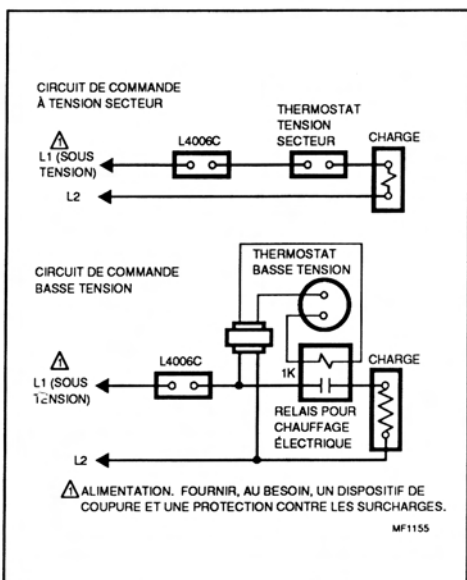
CIRCUIT DE COMMANDE
À TENSION SECTEUR

THERMOSTAT
TENSION
SECTEUR

CHARGE

⚠
L1 (SOUS
TENSION)

L4006C

L2

CIRCUIT DE COMMANDE
BASSE TENSION

THERMOSTAT
BASSE TENSION

⚠
L1 (SOUS
TENSION)

L4006C

1K

CHARGE

RELAIS POUR
CHAUFFAGE
ÉLECTRIQUE

L2

⚠ ALIMENTATION. FOURNIR, AU BESOIN, UN DISPOSITIF DE COUPURE ET UNE PROTECTION CONTRE LES SURCHARGES.

MF1155